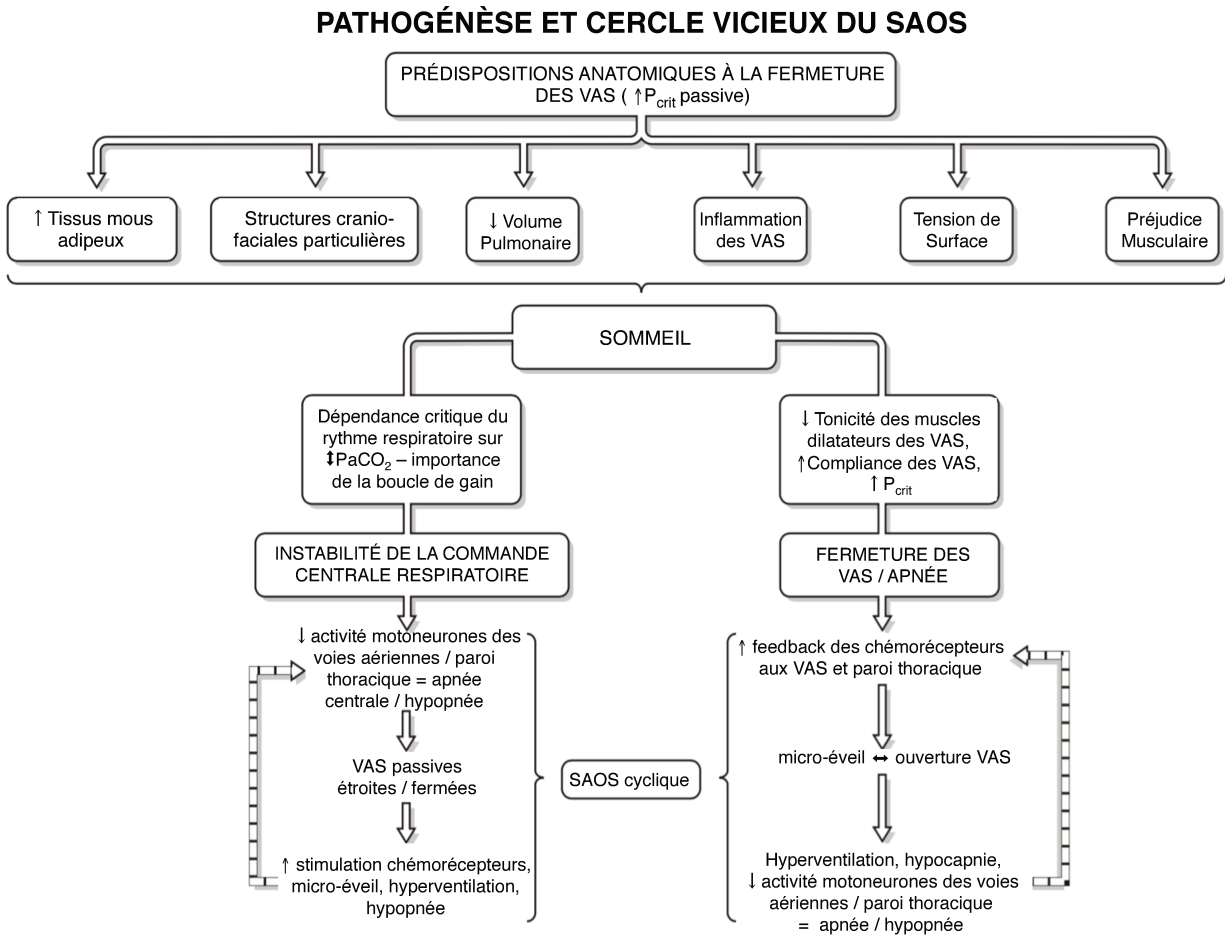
PATHOGÉNÈSE ET CERCLE VICIEUX DU SAOS

PRÉDISPOSITIONS ANATOMIQUES À LA FERMETURE DES VAS ( ↑$P_{crit}$ passive)

↑ Tissus mous adipeux

Structures cranio-faciales particulières

↓ Volume Pulmonaire

Inflammation des VAS

Tension de Surface

Préjudice Musculaire

SOMMEIL

Dépendance critique du rythme respiratoire sur ↕$PaCO_2$ – importance de la boucle de gain

↓ Tonicité des muscles dilatateurs des VAS, ↑Compliance des VAS, ↑ $P_{crit}$

INSTABILITÉ DE LA COMMANDE CENTRALE RESPIRATOIRE

FERMETURE DES VAS / APNÉE

↓ activité motoneurones des voies aériennes / paroi thoracique = apnée centrale / hypopnée

VAS passives étroites / fermées

↑ stimulation chémorécepteurs, micro-éveil, hyperventilation, hypopnée

SAOS cyclique

↑ feedback des chémorécepteurs aux VAS et paroi thoracique

micro-éveil ↔ ouverture VAS

Hyperventilation, hypocapnie, ↓ activité motoneurones des voies aériennes / paroi thoracique = apnée / hypopnée